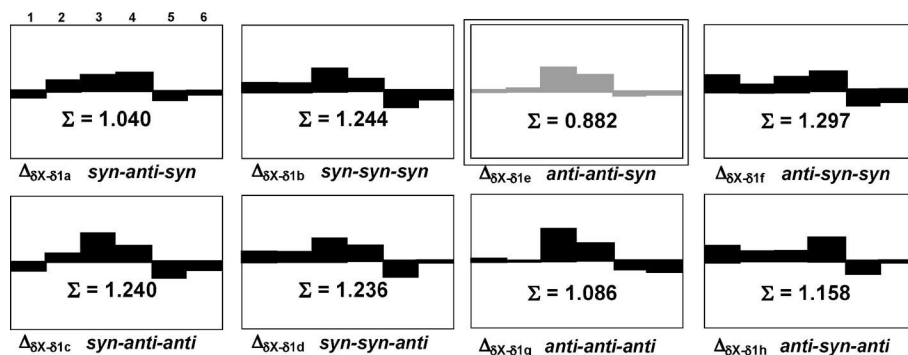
1 2 3 4 5 6

$\Sigma$ = 1.040

$\Delta_{\delta X-\delta 1a}$ syn-anti-syn

$\Sigma$ = 1.244

$\Delta_{\delta X-\delta 1b}$ syn-syn-syn

$\Sigma$ = 0.882

$\Delta_{\delta X-\delta 1e}$ anti-anti-syn

$\Sigma$ = 1.297

$\Delta_{\delta X-\delta 1f}$ anti-syn-syn

$\Sigma$ = 1.240

$\Delta_{\delta X-\delta 1c}$ syn-anti-anti

$\Sigma$ = 1.236

$\Delta_{\delta X-\delta 1d}$ syn-syn-anti

$\Sigma$ = 1.086

$\Delta_{\delta X-\delta 1g}$ anti-anti-anti

$\Sigma$ = 1.158

$\Delta_{\delta X-\delta 1h}$ anti-syn-anti